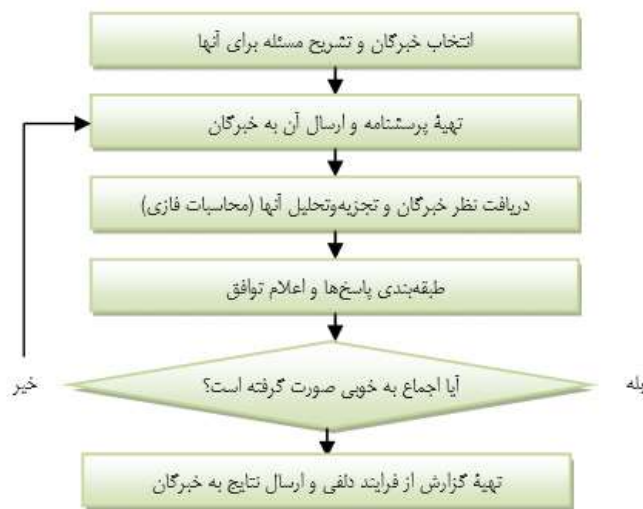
انتخاب خبرگان و تشریح مسئله برای آنها

تهیهٔ پرسشنامه و ارسال آن به خبرگان

دریافت نظر خبرگان و تجزیه‌وتحلیل آنها (محاسبات فازی)

طبقه‌بندی پاسخ‌ها و اعلام توافق

خیر

آیا اجماع به خوبی صورت گرفته است؟

بله

تهیهٔ گزارش از فرایند دلفی و ارسال نتایج به خبرگان